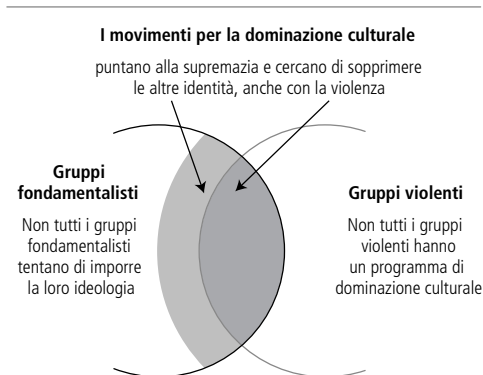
I movimenti per la dominazione culturale

puntano alla supremazia e cercano di sopprimere le altre identità, anche con la violenza

Gruppi fondamentalisti

Non tutti i gruppi fondamentalisti tentano di imporre la loro ideologia

Gruppi violenti

Non tutti i gruppi violenti hanno un programma di dominazione culturale